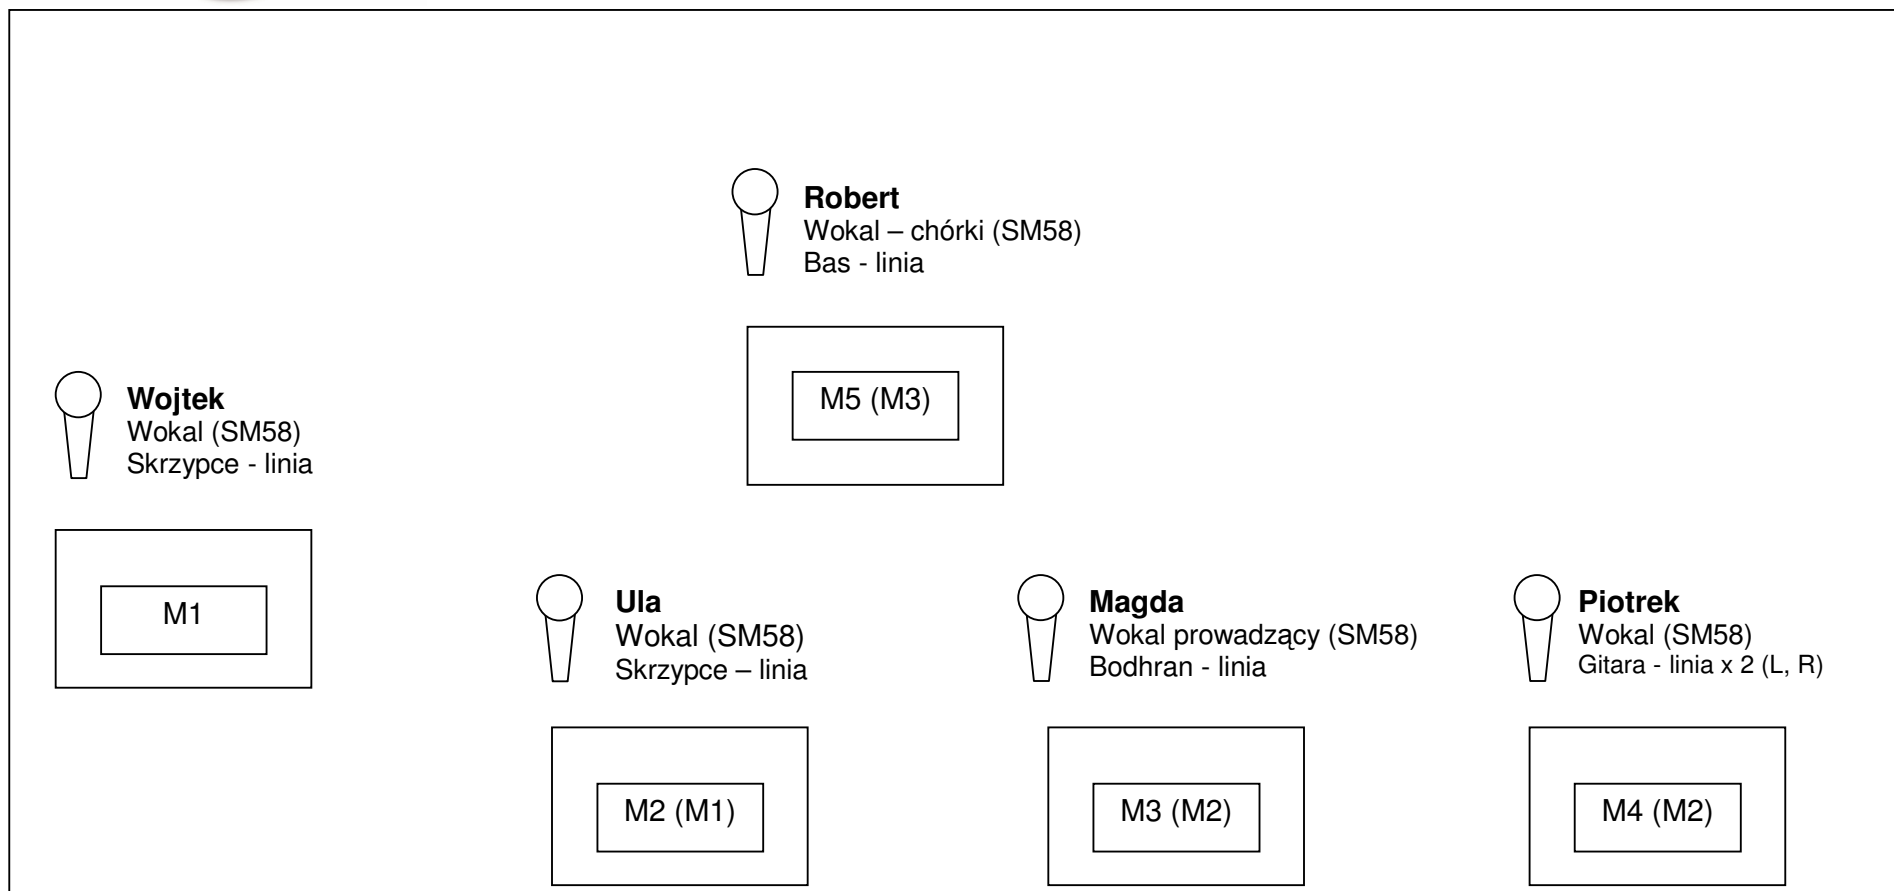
**Robert**
Wokal – chórki (SM58)
Bas - linia

M5 (M3)

**Wojtek**
Wokal (SM58)
Skrzypce - linia

M1

**Ula**
Wokal (SM58)
Skrzypce – linia

M2 (M1)

**Magda**
Wokal prowadzący (SM58)
Bodhran - linia

M3 (M2)

**Piotrek**
Wokal (SM58)
Gitara - linia x 2 (L, R)

M4 (M2)